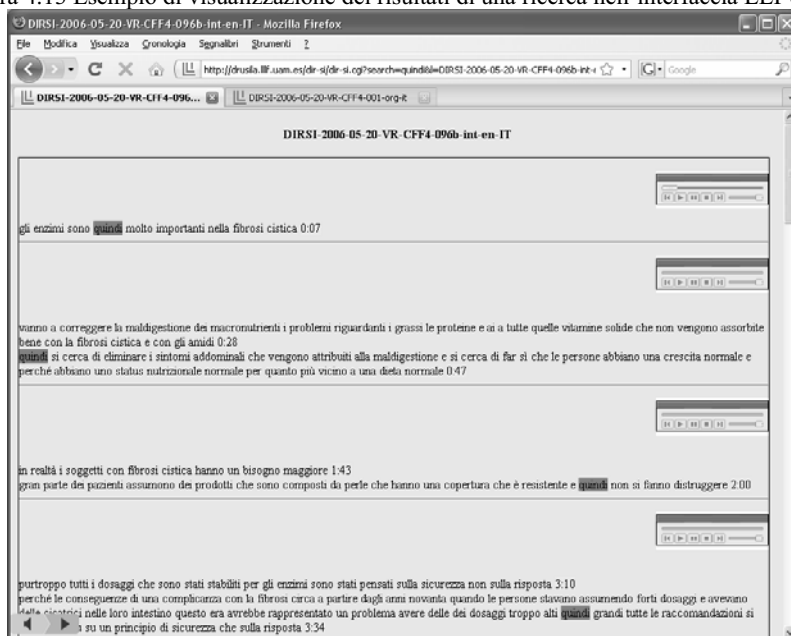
ra 4.13 Esempio di visualizzazione dei risultati di una ricerca nell'interfaccia LLF-

DIRSI-2006-05-20-VR-CFF4-096b-int-en-IT - Mozilla Firefox

File Modifica Visualizza Cronologia Segnalibri Strumenti ?

http://drusila.llf.uam.es/dir-si/dir-si.cgi?search=quindi&l=DIRSI-2006-05-20-VR-CFF4-096b-int-

Google

DIRSI-2006-05-20-VR-CFF4-096...

DIRSI-2006-05-20-VR-CFF4-001-org-it

DIRSI-2006-05-20-VR-CFF4-096b-int-en-IT

gli enzimi sono quindi molto importanti nella fibrosi cistica 0:07

vanno a correggere la maldigestione dei macronutrienti i problemi riguardanti i grassi le proteine e ai a tutte quelle vitamine solide che non vengono assorbite bene con la fibrosi cistica e con gli amidi 0:28
quindi si cerca di eliminare i sintomi addominali che vengono attribuiti alla maldigestione e si cerca di far sì che le persone abbiano una crescita normale e perché abbiano uno status nutrizionale normale per quanto più vicino a una dieta normale 0:47

in realtà i soggetti con fibrosi cistica hanno un bisogno maggiore 1:43
gran parte dei pazienti assumono dei prodotti che sono composti da perle che hanno una copertura che è resistente e quindi non si fanno distruggere 2:00

purtroppo tutti i dosaggi che sono stati stabiliti per gli enzimi sono stati pensati sulla sicurezza non sulla risposta 3:10
perché le conseguenze di una complicanza con la fibrosi circa a partire dagli anni novanta quando le persone stavano assumendo forti dosaggi e avevano delle cicatrici nelle loro intestino questo era avrebbe rappresentato un problema avere delle dei dosaggi troppo alti quindi grandi tutte le raccomandazioni si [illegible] su un principio di sicurezza che sulla risposta 3:34